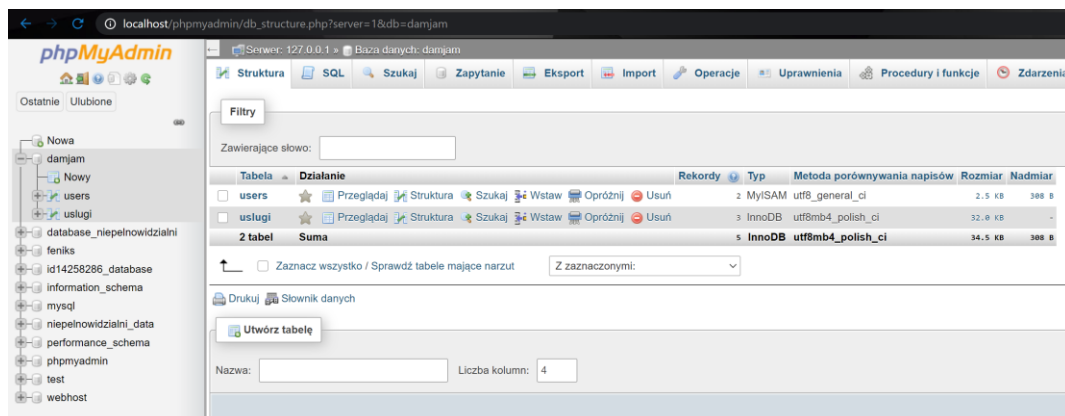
localhost/phpmyadmin/db_structure.php?server=1&db=damjam

phpMyAdmin

Ostatnie Ulubione

Nowa
damjam
Nowy
users
uslugi
database_niepelnowidzialni
feniks
id14258286_database
information_schema
mysql
niepelnowidzialni_data
performance_schema
phpmyadmin
test
webhost

Serwer: 127.0.0.1 » Baza danych: damjam

Struktura | SQL | Szukaj | Zapytanie | Eksport | Import | Operacje | Uprawnienia | Procedury i funkcje | Zdarzenia

Filtry

Zawierające słowo:

| Tabela | Działanie | Rekordy | Typ | Metoda porównywania napisów | Rozmiar | Nadmiar |
|---|---|---|---|---|---|---|
| users | Przeglądaj Struktura Szukaj Wstaw Opróżnij Usuń | 2 | MyISAM | utf8_general_ci | 2.5 KB | 308 B |
| uslugi | Przeglądaj Struktura Szukaj Wstaw Opróżnij Usuń | 3 | InnoDB | utf8mb4_polish_ci | 32.0 KB | - |
| 2 tabel | Suma | 5 | InnoDB | utf8mb4_polish_ci | 34.5 KB | 308 B |

Zaznacz wszystko / Sprawdź tabele mające narzut   Z zaznaczonymi:

Drukuj Słownik danych

Utwórz tabelę

Nazwa:   Liczba kolumn: 4